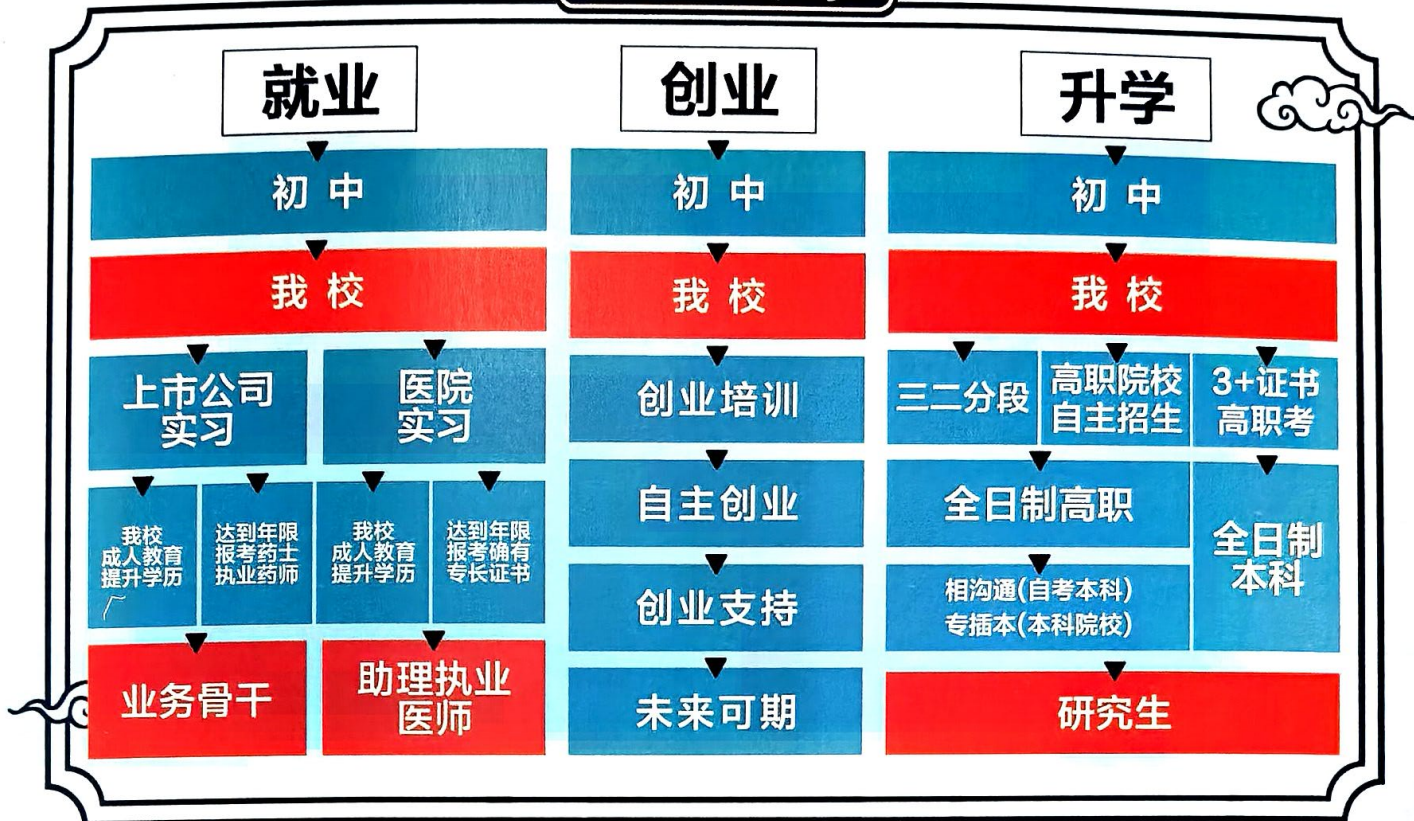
就业

初 中

我 校

上市公司实习

医院实习

我校成人教育提升学历

达到年限报考药士执业药师

我校成人教育提升学历

达到年限报考确有专长证书

业务骨干

助理执业医师

创业

初 中

我 校

创业培训

自主创业

创业支持

未来可期

升学

初 中

我 校

三二分段

高职院校自主招生

3+证书高职考

全日制高职

相沟通(自考本科)
专插本(本科院校)

全日制本科

研究生